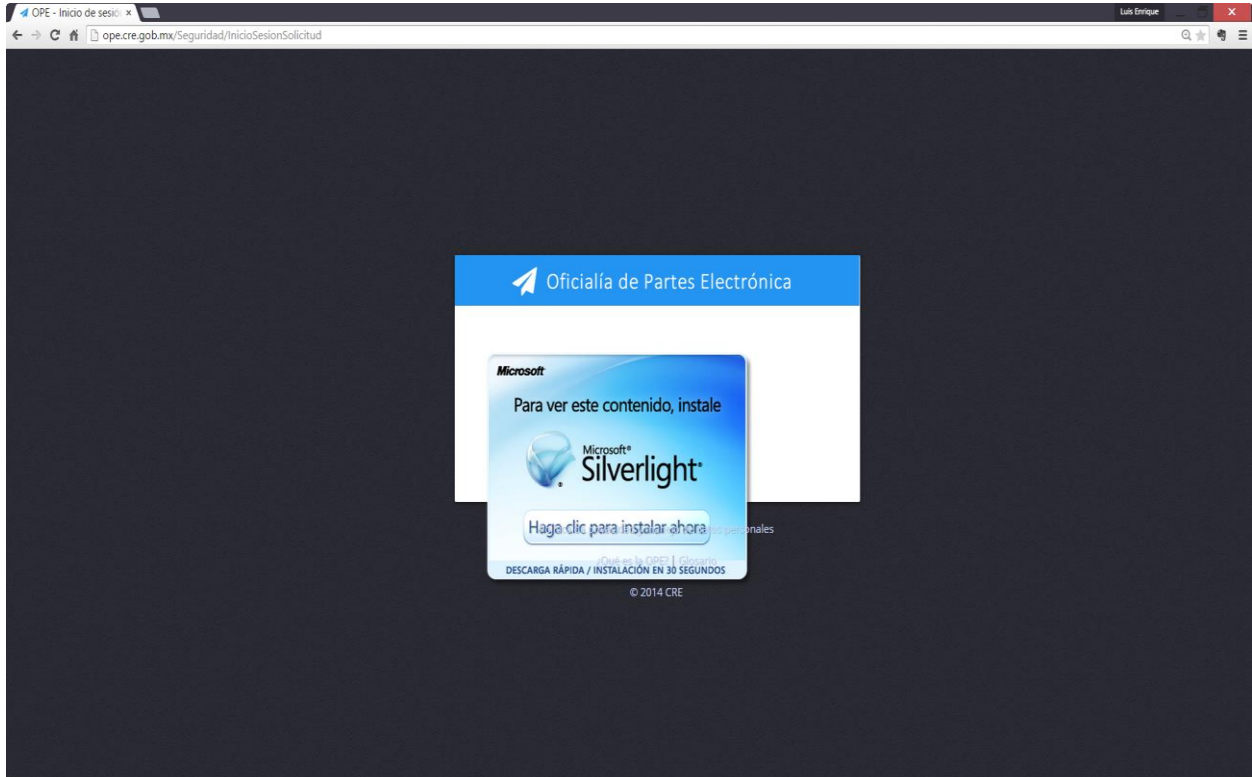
OPE - Inicio de sesio ×

Luis Enrique

ope.cre.gob.mx/Seguridad/InicioSesionSolicitud

Oficialía de Partes Electrónica

Microsoft

Para ver este contenido, instale

Microsoft® Silverlight®

Haga clic para instalar ahora

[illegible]nales

¿Qué es la OPE? | Glosario

DESCARGA RÁPIDA / INSTALACIÓN EN 30 SEGUNDOS

© 2014 CRE